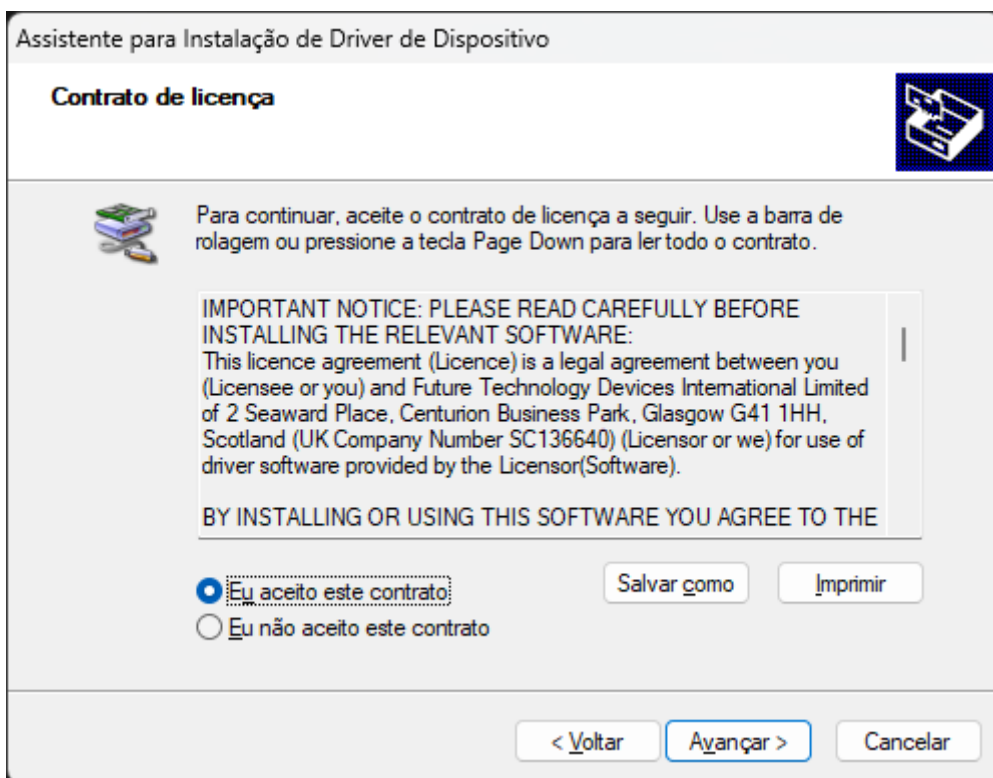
Assistente para Instalação de Driver de Dispositivo

Contrato de licença

Para continuar, aceite o contrato de licença a seguir. Use a barra de rolagem ou pressione a tecla Page Down para ler todo o contrato.

IMPORTANT NOTICE: PLEASE READ CAREFULLY BEFORE INSTALLING THE RELEVANT SOFTWARE:
This licence agreement (Licence) is a legal agreement between you (Licensee or you) and Future Technology Devices International Limited of 2 Seaward Place, Centurion Business Park, Glasgow G41 1HH, Scotland (UK Company Number SC136640) (Licensor or we) for use of driver software provided by the Licensor(Software).

BY INSTALLING OR USING THIS SOFTWARE YOU AGREE TO THE

Eu aceito este contrato

Eu não aceito este contrato

Salvar como

Imprimir

< Voltar

Avançar >

Cancelar